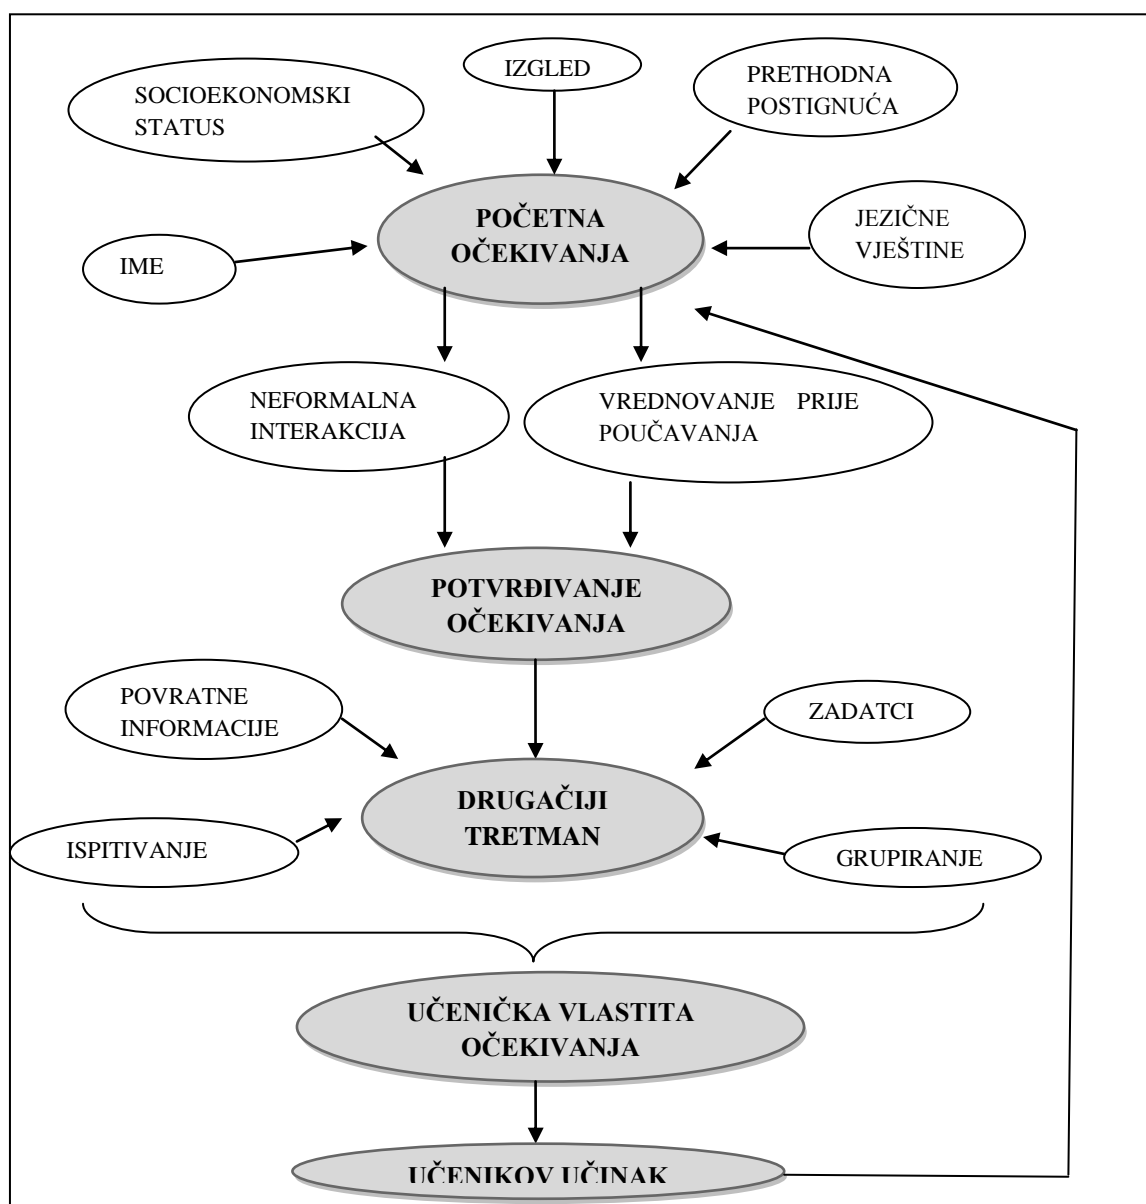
SOCIOEKONOMSKI STATUS

IZGLED

PRETHODNA POSTIGNUĆA

IME

POČETNA OČEKIVANJA

JEZIČNE VJEŠTINE

NEFORMALNA INTERAKCIJA

VREDNOVANJE PRIJE POUČAVANJA

POTVRĐIVANJE OČEKIVANJA

POVRATNE INFORMACIJE

ZADATCI

ISPITIVANJE

DRUGAČIJI TRETMAN

GRUPIRANJE

UČENIČKA VLASTITA OČEKIVANJA

UČENIKOV UČINAK